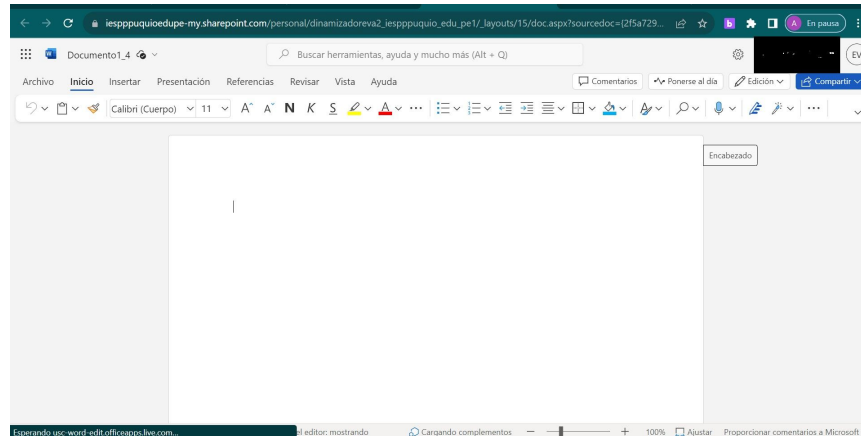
iespppuquioedupe-my.sharepoint.com/personal/dinamizadoreva2_iespppuquio_edu_pe1/_layouts/15/doc.aspx?sourcedoc={2f5a729...

A En pausa

Documento1_4

Buscar herramientas, ayuda y mucho más (Alt + Q)

EV

Archivo Inicio Insertar Presentación Referencias Revisar Vista Ayuda

Comentarios Ponerse al día Edición Compartir

Calibri (Cuerpo) 11 A A N K S A ...

Encabezado

Esperando usc-word-edit.officeapps.live.com...

el editor: mostrando Cargando complementos − + 100% Ajustar Proporcionar comentarios a Microsoft